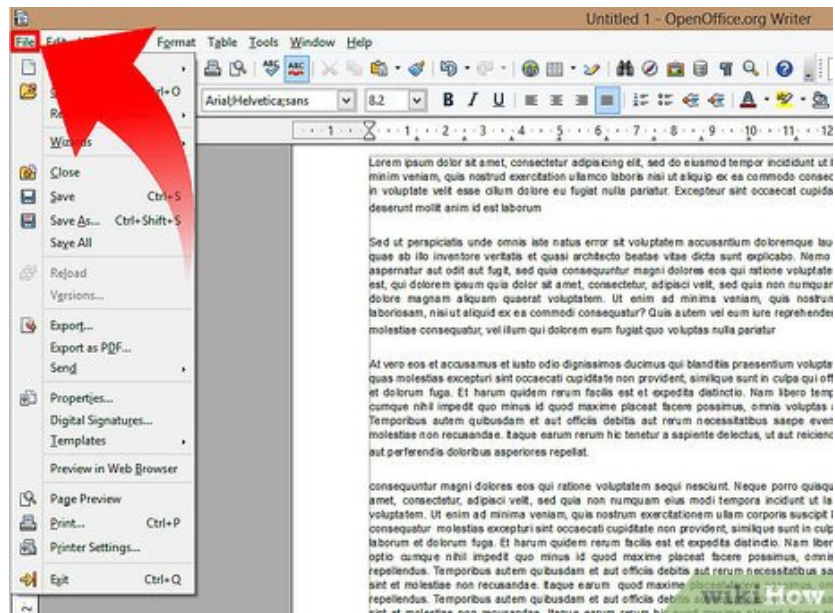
Untitled 1 - OpenOffice.org Writer

File Edi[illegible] Format Table Tools Window Help

Arial;Helvetica;sans 8.2

New
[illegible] Ctrl+O
Re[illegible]
Wizards
Close
Save Ctrl+S
Save As... Ctrl+Shift+S
Save All
Reload
Versions...
Export...
Export as PDF...
Send
Properties...
Digital Signatures...
Templates
Preview in Web Browser
Page Preview
Print... Ctrl+P
Printer Settings...
Exit Ctrl+Q

Lorem ipsum dolor sit amet, consectetur adipisicing elit, sed do eiusmod tempor incididunt ut l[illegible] minim veniam, quis nostrud exercitation ullamco laboris nisi ut aliquip ex ea commodo consec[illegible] in voluptate velit esse cillum dolore eu fugiat nulla pariatur. Excepteur sint occaecat cupida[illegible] deserunt mollit anim id est laborum

Sed ut perspiciatis unde omnis iste natus error sit voluptatem accusantium doloremque lau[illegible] quae ab illo inventore veritatis et quasi architecto beatae vitae dicta sunt explicabo. Nemo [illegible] aspernatur aut odit aut fugit, sed quia consequuntur magni dolores eos qui ratione voluptate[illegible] est, qui dolorem ipsum quia dolor sit amet, consectetur, adipisci velit, sed quia non numqua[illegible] dolore magnam aliquam quaerat voluptatem. Ut enim ad minima veniam, quis nostrum laboriosam, nisi ut aliquid ex ea commodi consequatur? Quis autem vel eum iure reprehender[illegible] molestiae consequatur, vel illum qui dolorem eum fugiat quo voluptas nulla pariatur

At vero eos et accusamus et iusto odio dignissimos ducimus qui blanditiis praesentium volupta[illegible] quas molestias excepturi sint occaecati cupiditate non provident, similique sunt in culpa qui off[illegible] et dolorum fuga. Et harum quidem rerum facilis est et expedita distinctio. Nam libero temp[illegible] cumque nihil impedit quo minus id quod maxime placeat facere possimus, omnis voluptas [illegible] Temporibus autem quibusdam et aut officiis debitis aut rerum necessitatibus saepe even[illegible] molestiae non recusandae. Itaque earum rerum hic tenetur a sapiente delectus, ut aut reiciend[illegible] aut perferendis doloribus asperiores repellat.

consequuntur magni dolores eos qui ratione voluptatem sequi nesciunt. Neque porro quisqu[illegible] amet, consectetur, adipisci velit, sed quia non numquam eius modi tempora incidunt ut la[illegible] voluptatem. Ut enim ad minima veniam, quis nostrum exercitationem ullam corporis suscipit l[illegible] consequatur molestias excepturi sint occaecati cupiditate non provident, similique sunt in culp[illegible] laborum et dolorum fuga. Et harum quidem rerum facilis est et expedita distinctio. Nam liber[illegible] optio cumque nihil impedit quo minus id quod maxime placeat facere possimus, omni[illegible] repellendus. Temporibus autem quibusdam et aut officiis debitis aut rerum necessitatibus sa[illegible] sint et molestiae non recusandae. Itaque earum quod maxime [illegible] repellendus. Temporibus autem quibusdam et aut officiis debitis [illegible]

wikiHow